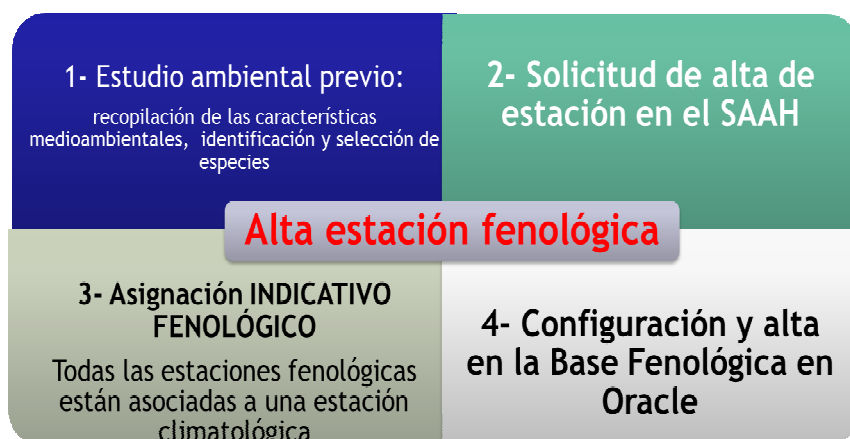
1- Estudio ambiental previo:

recopilación de las características medioambientales, identificación y selección de especies

2- Solicitud de alta de estación en el SAAH

Alta estación fenológica

3- Asignación INDICATIVO FENOLÓGICO

Todas las estaciones fenológicas están asociadas a una estación climatológica

4- Configuración y alta en la Base Fenológica en Oracle